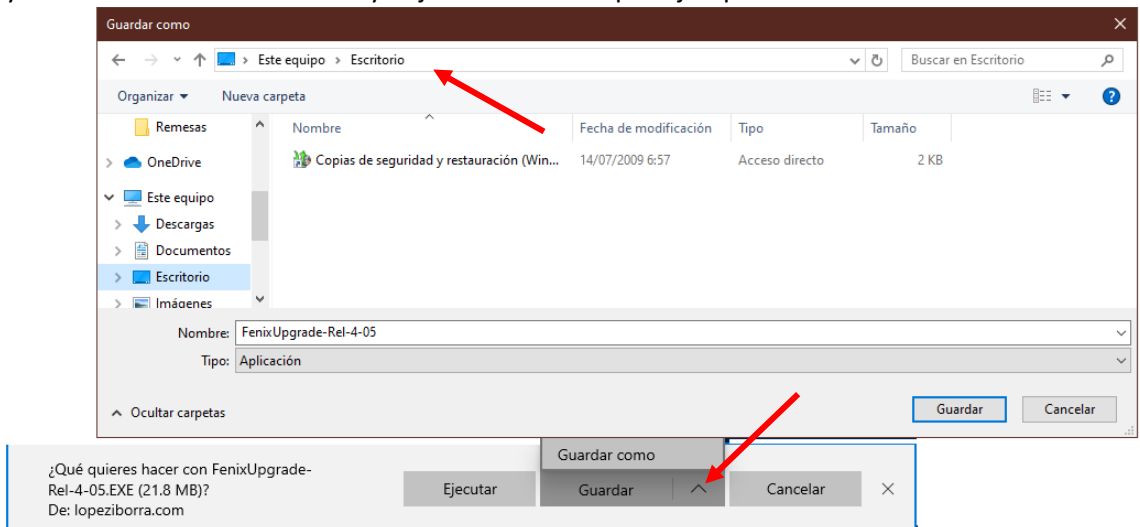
Guardar como

Este equipo > Escritorio

Buscar en Escritorio

Organizar ▾ Nueva carpeta

Remesas
OneDrive
Este equipo
Descargas
Documentos
Escritorio
Imágenes

| Nombre | Fecha de modificación | Tipo | Tamaño |
|---|---|---|---|
| Copias de seguridad y restauración (Win... | 14/07/2009 6:57 | Acceso directo | 2 KB |

Nombre: FenixUpgrade-Rel-4-05
Tipo: Aplicación

Ocultar carpetas

Guardar Cancelar

¿Qué quieres hacer con FenixUpgrade-Rel-4-05.EXE (21.8 MB)?
De: lopeziborra.com

Guardar como

Ejecutar Guardar Cancelar